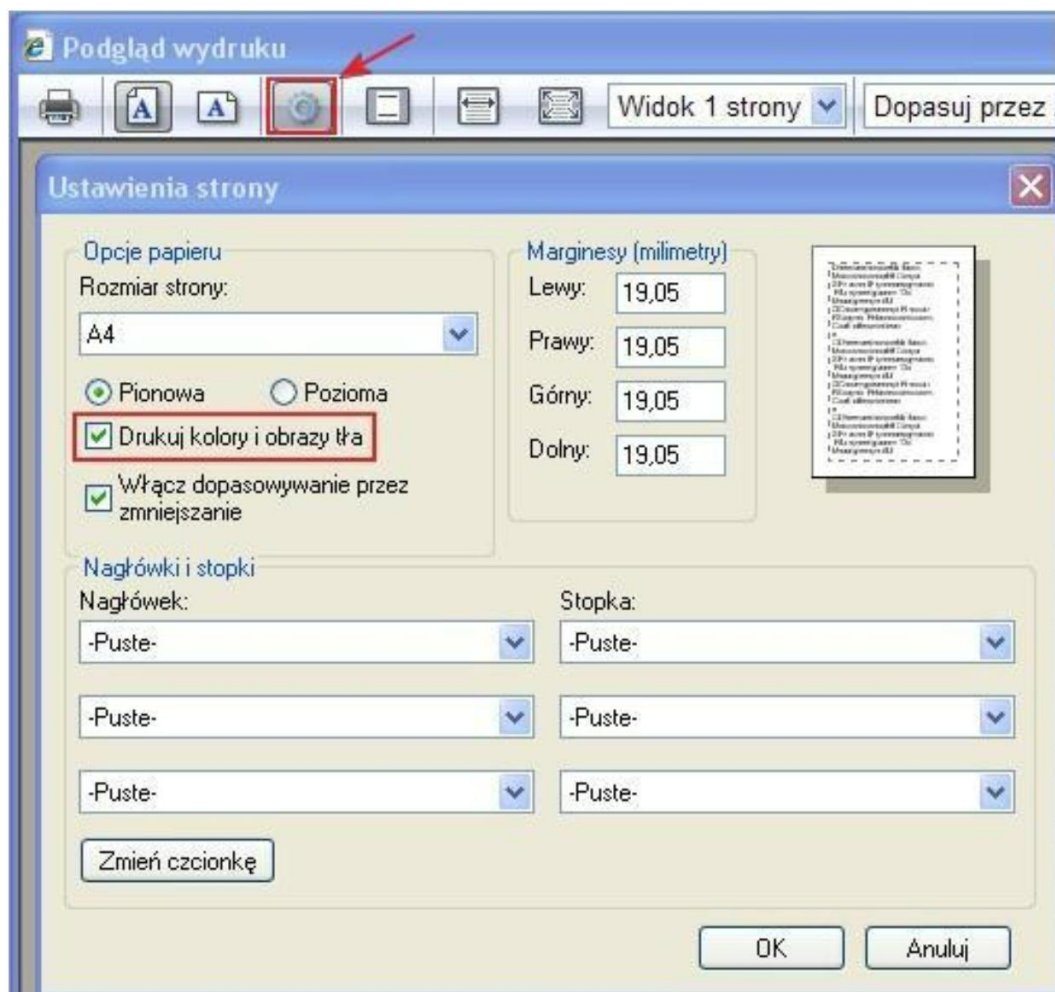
Podgląd wydruku

Widok 1 strony

Dopasuj przez

Ustawienia strony

Opcje papieru

Rozmiar strony:

A4

Pionowa

Pozioma

Drukuj kolory i obrazy tła

Włącz dopasowywanie przez zmniejszanie

Marginesy (milimetry)

Lewy: 19,05

Prawy: 19,05

Górny: 19,05

Dolny: 19,05

Nagłówki i stopki

Nagłówek:

-Puste-

-Puste-

-Puste-

Stopka:

-Puste-

-Puste-

-Puste-

Zmień czcionkę

OK

Anuluj